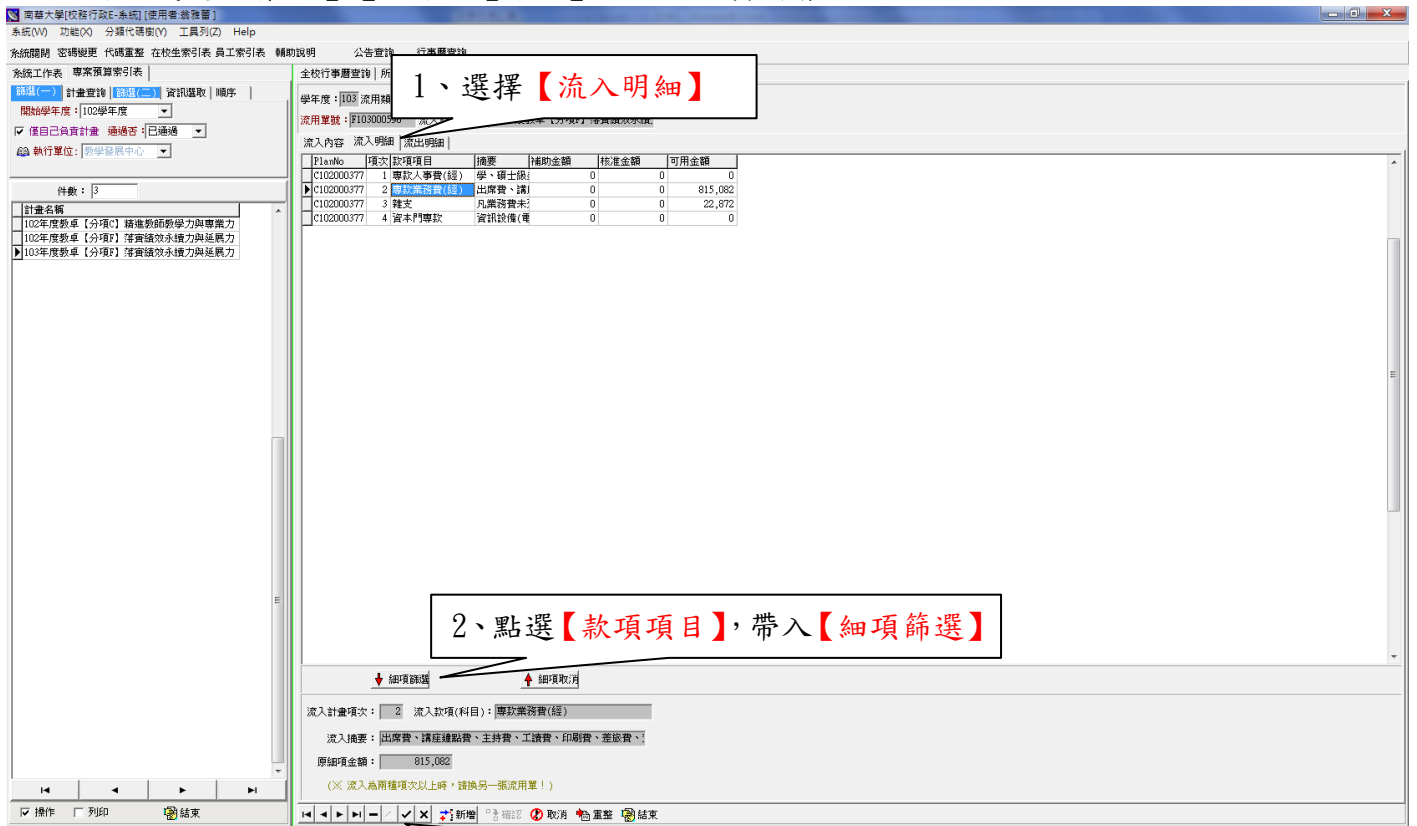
南華大學[校務行政E-系統] [使用者:翁雅蕾]
系統(W) 功能(X) 分類代碼樹(Y) 工具列(Z) Help
系統關閉 密碼變更 代碼重整 在校生索引表 員工索引表 輔助說明 公告查詢 行事曆查詢

系統工作表 專案預算索引表
篩選(一) 計畫查詢 篩選(二) 資訊選取 順序
開始學年度: 102學年度
☑ 僅自己負責計畫 通過否: 已通過
執行單位: 教學發展中心

件數: 3

| 計畫名稱 |
|---|
| 102年度教卓【分項C】精進教師教學力與專業力 |
| 102年度教卓【分項F】落實績效永續力與延展力 |
| 103年度教卓【分項F】落實績效永續力與延展力 |

☑ 操作 ☐ 列印 結束

全校行事曆查詢 所

學年度: 103 流用類
流用單號: F103000590 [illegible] 【分項F】落實績效永續

1、選擇【流入明細】

流入內容 流入明細 流出明細

| PlanNo | 項次 | 款項項目 | 摘要 | 補助金額 | 核准金額 | 可用金額 |
|---|---|---|---|---|---|---|
| C102000377 | 1 | 專款人事費(經) | 學、碩士級 | 0 | 0 | 0 |
| C102000377 | 2 | 專款業務費(經) | 出席費、講 | 0 | 0 | 815,082 |
| C102000377 | 3 | 雜支 | 凡業務費未 | 0 | 0 | 22,872 |
| C102000377 | 4 | 資本門專款 | 資訊設備(電 | 0 | 0 | 0 |

2、點選【款項項目】,帶入【細項篩選】

細項篩選 細項取消

流入計畫項次: 2 流入款項(科目): 專款業務費(經)
流入摘要: 出席費、講座鐘點費、主持費、工讀費、印刷費、差旅費、
原細項金額: 815,082
(※ 流入為兩種項次以上時,請換另一張流用單!)

新增 確認 取消 重整 結束